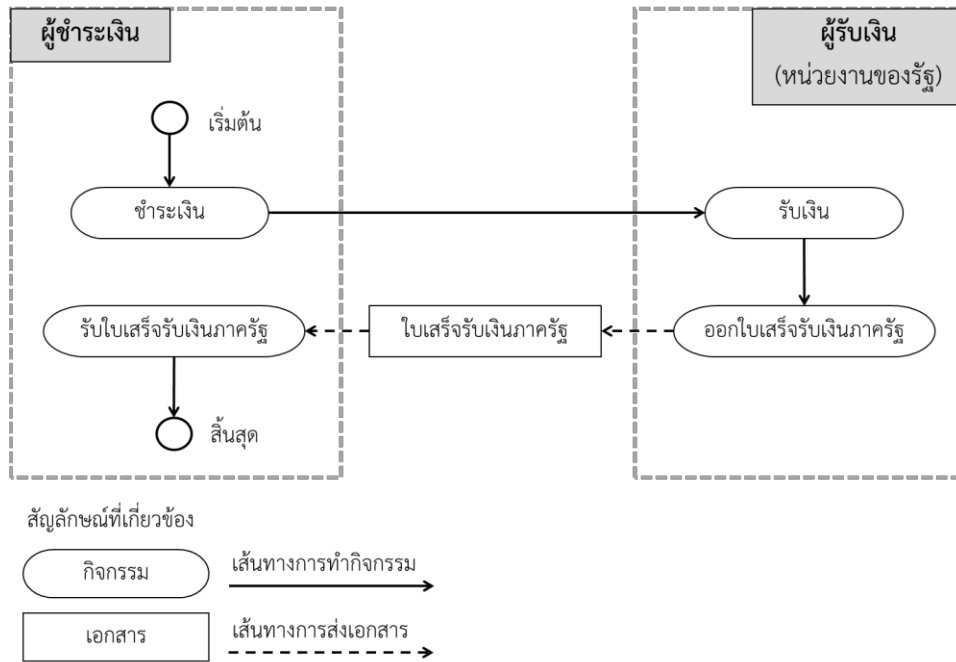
ผู้ชำระเงิน

เริ่มต้น

ชำระเงิน

รับใบเสร็จรับเงินภาครัฐ

สิ้นสุด

ผู้รับเงิน
(หน่วยงานของรัฐ)

รับเงิน

ออกใบเสร็จรับเงินภาครัฐ

ใบเสร็จรับเงินภาครัฐ

สัญลักษณ์ที่เกี่ยวข้อง

กิจกรรม

เส้นทางการทำกิจกรรม

เอกสาร

เส้นทางการส่งเอกสาร